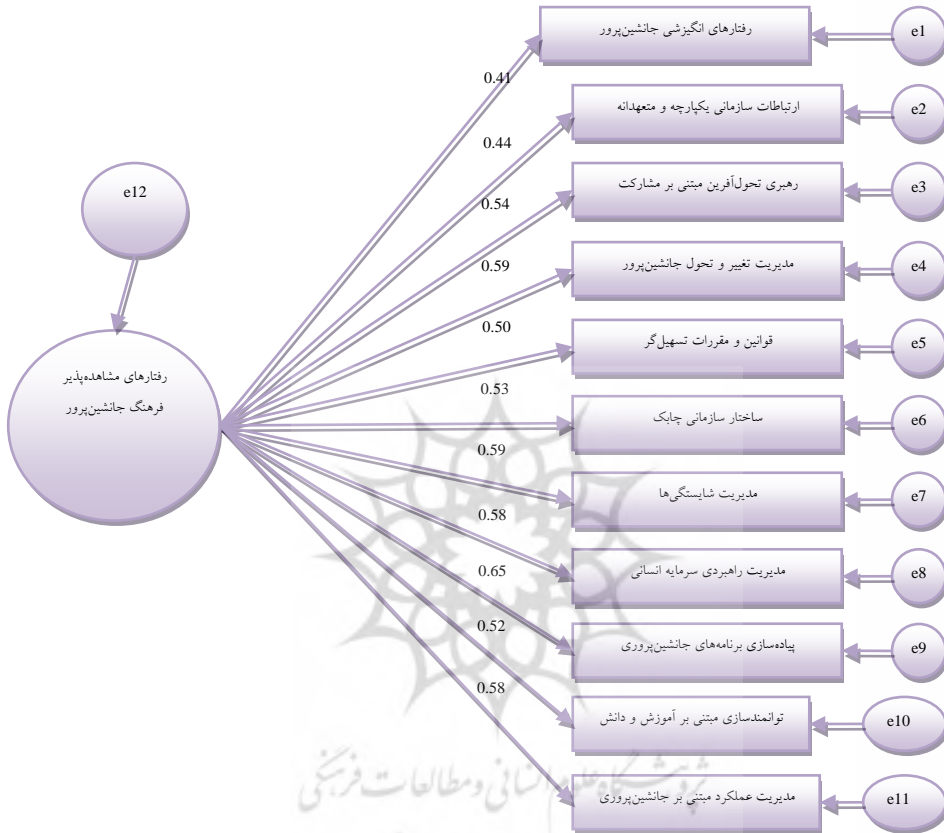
e12

رفتارهای مشاهده‌پذیر فرهنگ جانشین‌پرور

0.41
0.44
0.54
0.59
0.50
0.53
0.59
0.58
0.65
0.52
0.58

رفتارهای انگیزشی جانشین‌پرور
ارتباطات سازمانی یکپارچه و متعهدانه
رهبری تحول‌آفرین مبتنی بر مشارکت
مدیریت تغییر و تحول جانشین‌پرور
قوانین و مقررات تسهیل‌گر
ساختار سازمانی چابک
مدیریت شایستگی‌ها
مدیریت راهبردی سرمایه انسانی
پیاده‌سازی برنامه‌های جانشین‌پروری
توانمندسازی مبتنی بر آموزش و دانش
مدیریت عملکرد مبتنی بر جانشین‌پروری

e1
e2
e3
e4
e5
e6
e7
e8
e9
e10
e11

پژوهشگاه علوم انسانی و مطالعات فرهنگی